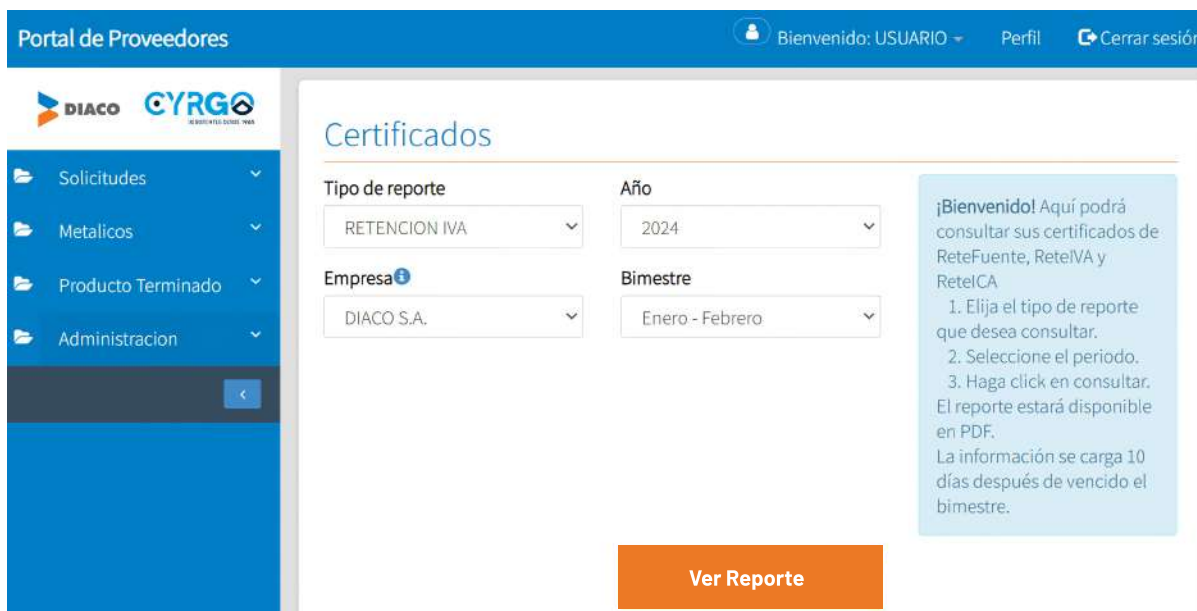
Portal de Proveedores

Bienvenido: USUARIO

Perfil

Cerrar sesió

DIACO CYRGO

Solicitudes

Metalicos

Producto Terminado

Administracion

Certificados

Tipo de reporte

RETENCION IVA

Año

2024

Empresa

DIACO S.A.

Bimestre

Enero - Febrero

¡Bienvenido! Aquí podrá consultar sus certificados de ReteFuente, ReteIVA y ReteICA
1. Elija el tipo de reporte que desea consultar.
2. Seleccione el periodo.
3. Haga click en consultar.
El reporte estará disponible en PDF.
La información se carga 10 días después de vencido el bimestre.

Ver Reporte